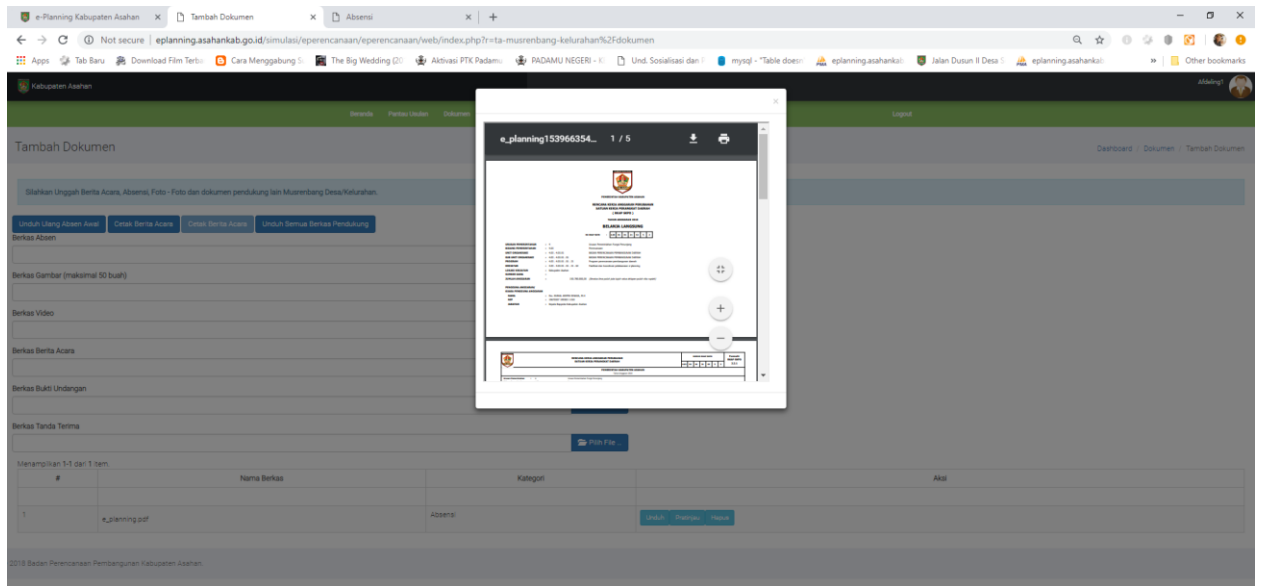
e-Planning Kabupaten Asahan × Tambah Dokumen × Absensi × +

Not secure | eplanning.asahankab.go.id/simulasi/eperencanaan/eperencanaan/web/index.php?r=ta-musrenbang-kelurahan%2Fdokumen

Apps Tab Baru Download Film Terba Cara Menggabung S The Big Wedding (20 Aktivasi PTK Padamu PADAMU NEGERI - K Und. Sosialisasi dan mysql - "Table doesn eplanning.asahankab Jalan Dusun II Desa S eplanning.asahankab » Other bookmarks

Kabupaten Asahan

Beranda Pantau Usulan Dokumen Logout

Tambah Dokumen

Dashboard / Dokumen / Tambah Dokumen

Silahkan Unggah Berita Acara, Absensi, Foto - Foto dan dokumen pendukung lain Musrenbang Desa/Kelurahan.

Unduh Ulang Absen Awal Cetak Berita Acara Cetak Berita Acara Unduh Semua Berkas Pendukung

Berkas Absen

Berkas Gambar (maksimal 50 buah)

Berkas Video

Berkas Berita Acara

Berkas Bukti Undangan

Berkas Tanda Terima

Pilih File ...

Menampilkan 1-1 dari 1 item.

| # | Nama Berkas | Kategori | Aksi |
|---|---|---|---|
| 1 | e_planning.pdf | Absensi | Unduh Preview Hapus |

2018 Badan Perencanaan Pembangunan Kabupaten Asahan

×

e_planning153966354... 1 / 5

PEMERINTAH KABUPATEN ASAHAN

BELANJA LANGSUNG

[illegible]